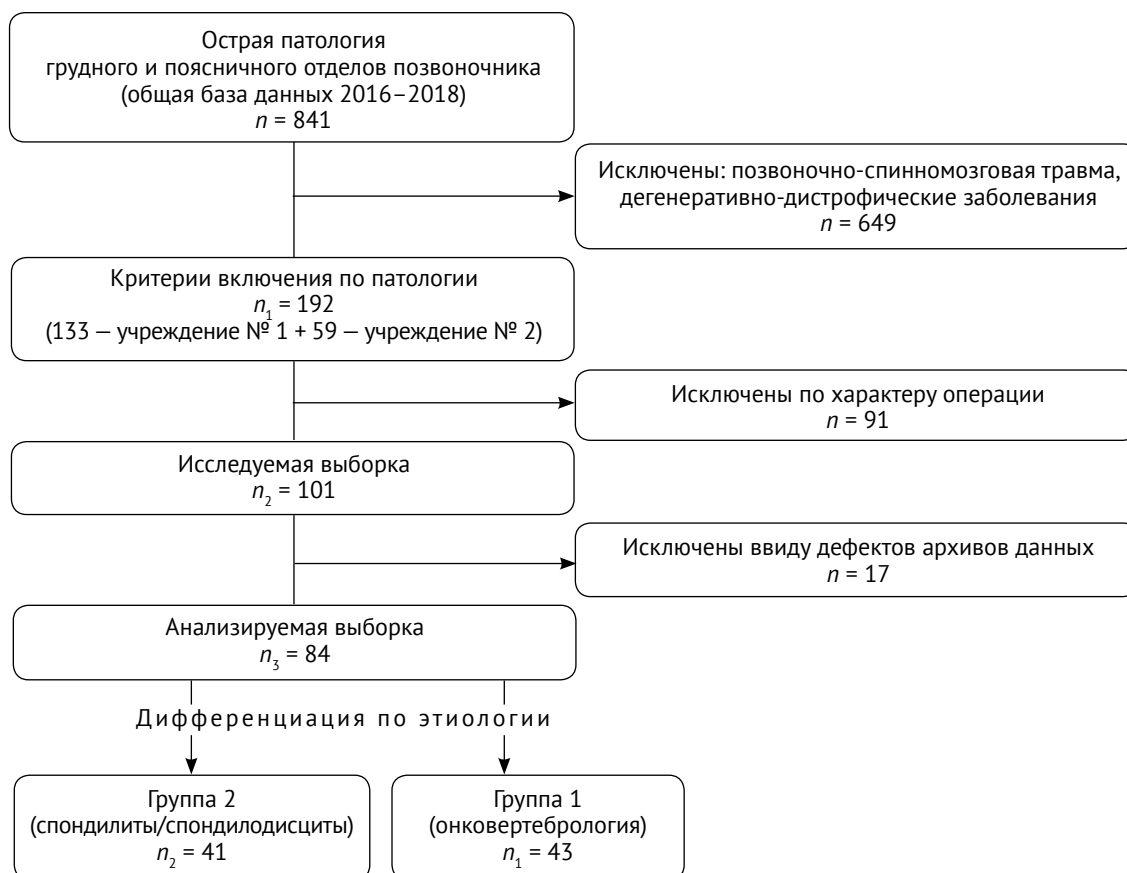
Острая патология грудного и поясничного отделов позвоночника (общая база данных 2016–2018) $n$ = 841

Исключены: позвоночно-спинномозговая травма, дегенеративно-дистрофические заболевания $n$ = 649

Критерии включения по патологии $n_1$ = 192 (133 — учреждение № 1 + 59 — учреждение № 2)

Исключены по характеру операции $n$ = 91

Исследуемая выборка $n_2$ = 101

Исключены ввиду дефектов архивов данных $n$ = 17

Анализируемая выборка $n_3$ = 84

Дифференциация по этиологии

Группа 2 (спондилиты/спондилодисциты) $n_2$ = 41

Группа 1 (онковертебрология) $n_1$ = 43